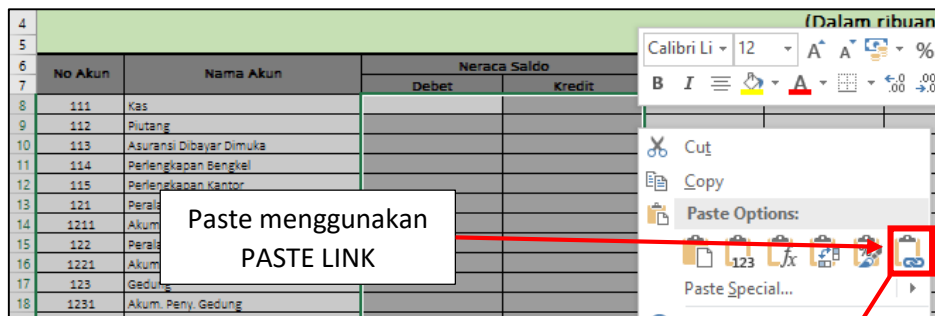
(Dalam ribuan

| | No Akun | Nama Akun | Neraca Saldo Debet | Neraca Saldo Kredit |
|---|---|---|---|---|
| 8 | 111 | Kas | | |
| 9 | 112 | Piutang | | |
| 10 | 113 | Asuransi Dibayar Dimuka | | |
| 11 | 114 | Perlengkapan Bengkel | | |
| 12 | 115 | Perlengkapan Kantor | | |
| 13 | 121 | Perala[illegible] | | |
| 14 | 1211 | Akum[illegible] | | |
| 15 | 122 | Perala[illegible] | | |
| 16 | 1221 | Akum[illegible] | | |
| 17 | 123 | Gedung | | |
| 18 | 1231 | Akum. Peny. Gedung | | |

Calibri Li 12 A A %

B I A

Cut
Copy
Paste Options:
123
Paste Special...

Paste menggunakan PASTE LINK